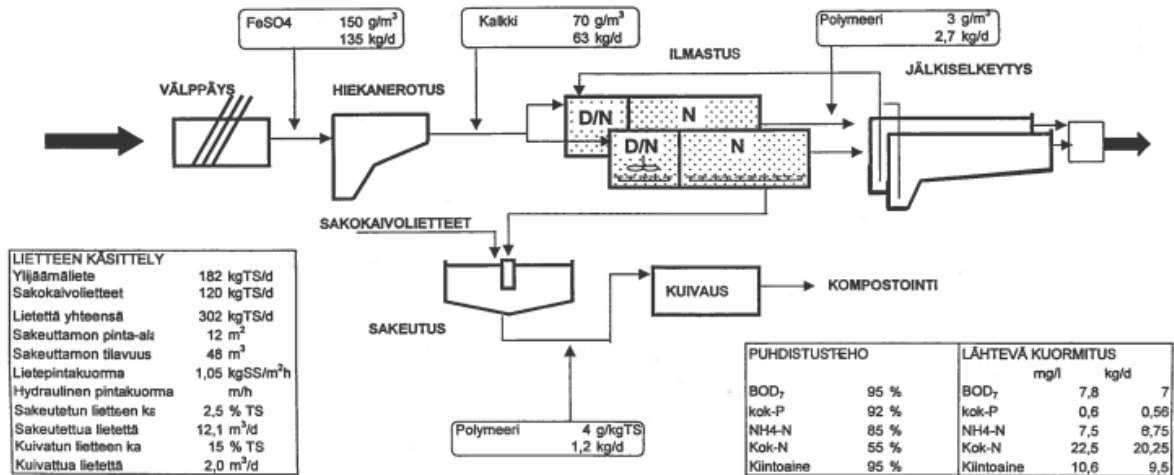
FeSO4 150 g/m$^3$ 135 kg/d

Kalkki 70 g/m$^3$ 63 kg/d

Polymeeri 3 g/m$^3$ 2,7 kg/d

ILMASTUS

VÄLPPÄYS

HIEKANEROTUS

JÄLKISELKEYTYS

D/N

N

D/N

N

SAKOKAIVOLIETTEET

KUIVAUS

KOMPOSTOINTI

SAKEUTUS

| LIETTEEN KÄSITTELY | |
|---|---|
| Ylijäämäliete | 182 kgTS/d |
| Sakokaivolietteet | 120 kgTS/d |
| Lietettä yhteensä | 302 kgTS/d |
| Sakeuttamon pinta-ala | 12 m$^2$ |
| Sakeuttamon tilavuus | 48 m$^3$ |
| Lietepintakuorma | 1,05 kgSS/m$^2$h |
| Hydraulinen pintakuorma | m/h |
| Sakeutetun liettéen ka | 2,5 % TS |
| Sakeutettua lietettä | 12,1 m$^3$/d |
| Kuivatun lietteen ka | 15 % TS |
| Kuivattua lietettä | 2,0 m$^3$/d |

Polymeeri 4 g/kgTS 1,2 kg/d

| PUHDISTUSTEHO | |
|---|---|
| BOD$_7$ | 95 % |
| kok-P | 92 % |
| NH4-N | 85 % |
| Kok-N | 55 % |
| Kiintoaine | 95 % |

| LÄHTEVÄ KUORMITUS | mg/l | kg/d |
|---|---|---|
| BOD$_7$ | 7,8 | 7 |
| kok-P | 0,6 | 0,56 |
| NH4-N | 7,5 | 6,75 |
| Kok-N | 22,5 | 20,25 |
| Kiintoaine | 10,6 | 9,5 |